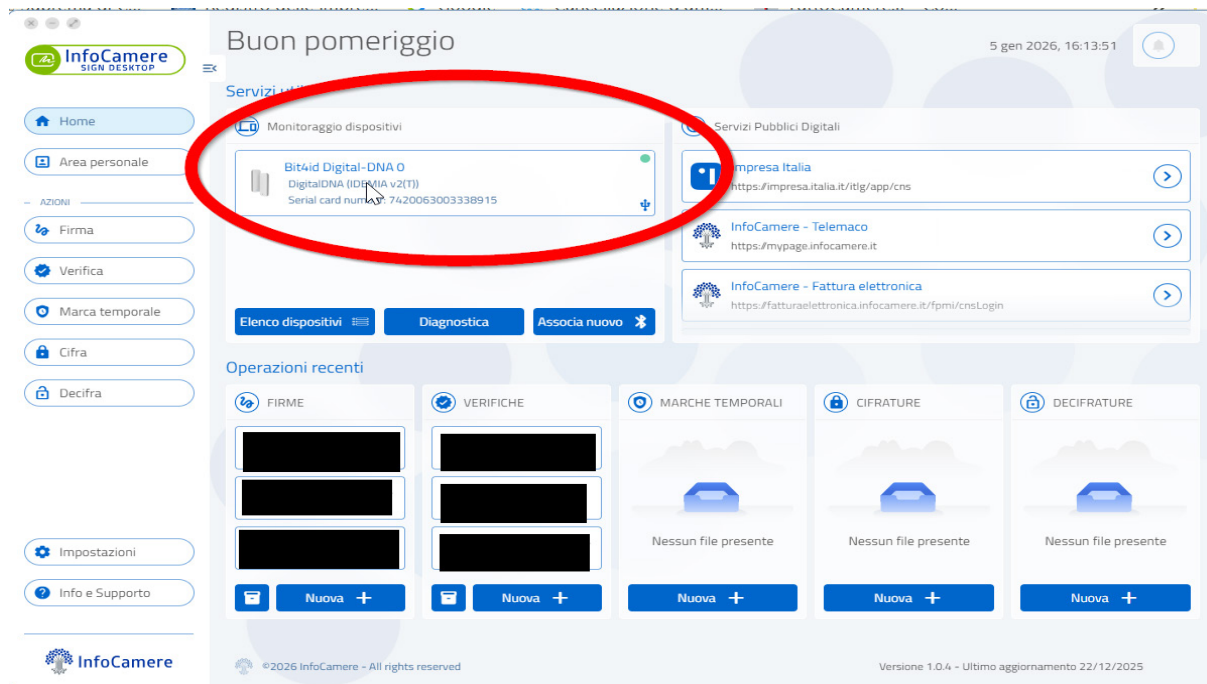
InfoCamere SIGN DESKTOP

Buon pomeriggio

5 gen 2026, 16:13:51

Home
Area personale
AZIONI
Firma
Verifica
Marca temporale
Cifra
Decifra

Servizi uti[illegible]

Monitoraggio dispositivi

Bit4id Digital-DNA 0
DigitalDNA (IDEMIA v2(T))
Serial card num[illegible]: 7420063003338915

Elenco dispositivi
Diagnostica
Associa nuovo

Servizi Pubblici Digitali

Impresa Italia
https://impresa.italia.it/itlg/app/cns

InfoCamere - Telemaco
https://mypage.infocamere.it

InfoCamere - Fattura elettronica
https://fatturaelettronica.infocamere.it/fpmi/cnsLogin

Operazioni recenti

FIRME
VERIFICHE
MARCHE TEMPORALI
CIFRATURE
DECIFRATURE

Nessun file presente
Nessun file presente
Nessun file presente

Nuova
Nuova
Nuova
Nuova
Nuova

Impostazioni
Info e Supporto

InfoCamere

©2026 InfoCamere - All rights reserved

Versione 1.0.4 - Ultimo aggiornamento 22/12/2025